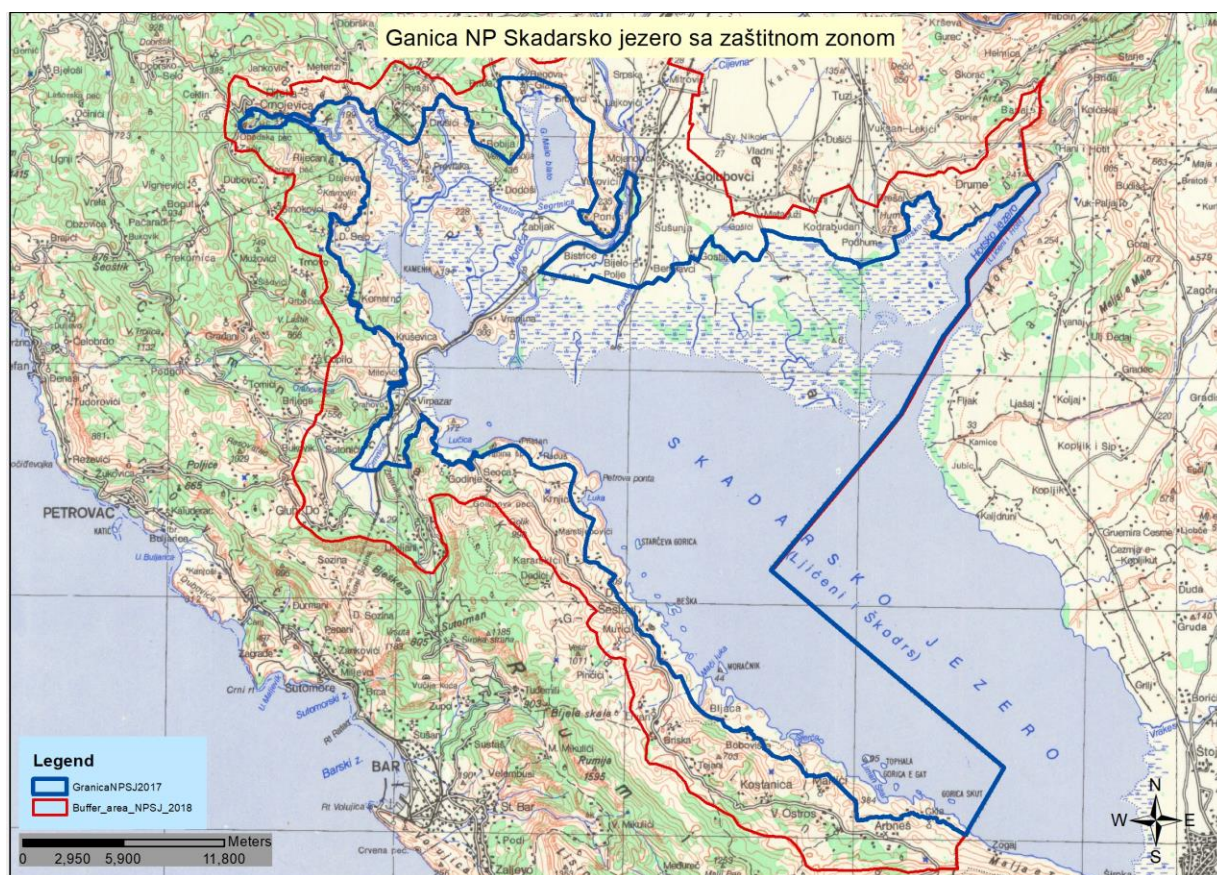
Ganica NP Skadarsko jezero sa zaštitnom zonom

Legend
GranicaNPSJ2017
Buffer_area_NPSJ_2018

Meters
0 2,950 5,900 11,800

N
W E
S

SKADARSKO JEZERO
(Liqeni i Shkodrs)

PETROVAC
BAR
Golubovci
Tuzi
Virpazar
Crnojevića
Rijeka
Žabljak
Bistrice
Bijelo Polje
Vranjina
Godinje
Seoca
Krnjice
Murići
Bobovište
Kostanica
Arbneš
Ostros
Sutomore
Hotsko jezero
Lučica
Petrova ponta
Starčeva gorica
Beška
Moračnik
Bijele skale
Rumija
1595
Sozina
Sutorman
Vukšan-Lekići
Drume
Podhum
Koljaj
Fljak
Ljajaj
Kopljik
Gruda
Duda
Zogaj
Krnjice
Kamenik
Koštanica
Bratonožići
Limljani
Dupilo
Brijege
Mikulići
Ostros
Gorica Skut
Gorica e Gat
Tophala
Katič
Zaljevo
Rt Ratac
Rt Volujica
Crveni pec
St. Bar
Barski z.
Sutomorski z.
Crni rt
Poljice
Rezevići
Bečići
Šestik
Prekornica
Dubovo
Vignjevići
Bukovik
Brajići
Obzovica
Tudorovići
Čelobrdo
Gradina
Tomići
Mikovići
Gluhi Do
D. Brčeli
Brčeli
Ostros
Mala
Skorać
Gurec
Kruševica
Dodoši
Mojanovići
Sušunj
Kodrabudan
Ljajaj
Vladni
Dušići
Sv. Nikola
Jubić
Koplik i Sip
Gruemira Česme
Grilj
Vrakeš
Boriči
Stoj
Zagor
Gradec
Uj Dedaj
Vukpaljaj
Budisa
Helmica
Krševa
Mala
Bajza
Bjeloši
Dobrska
Srpska
Karabuz
Cijevna
G. Malo blato
Morača
Crnojevića
Rijeka Crnojevića
Sotonići
Orahovo